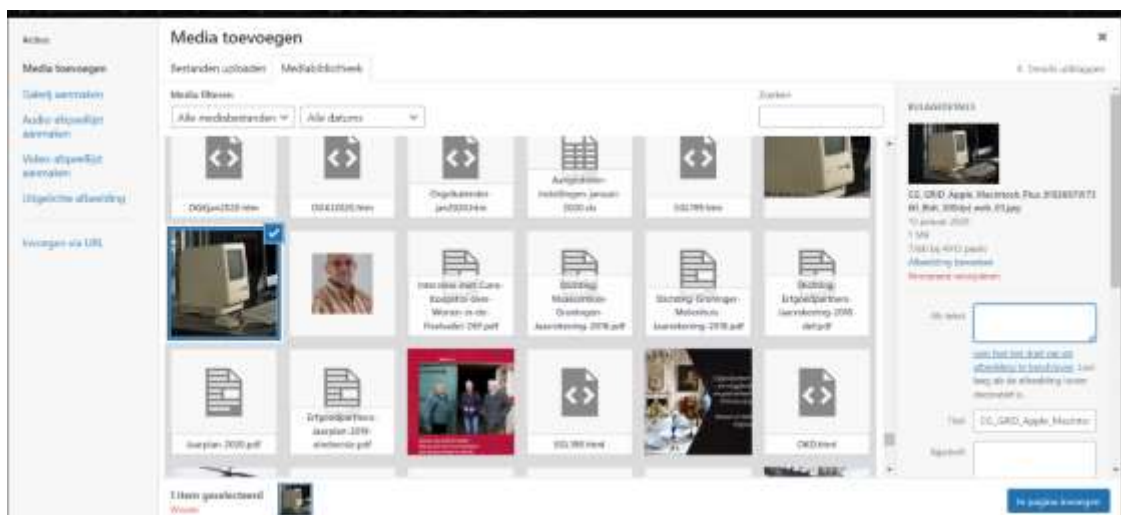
Acties

Media toevoegen

Galerij aanmaken

Audio-afspeellijst aanmaken

Video-afspeellijst aanmaken

Uitgelichte afbeelding

Invoegen via URL

Media toevoegen

Bestanden uploaden

Mediabibliotheek

Media filteren

Alle mediabestanden

Alle datums

Zoeken

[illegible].htm

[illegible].htm

Orgelkalender-jan2020.htm

Autgebeiden-instellingen-januari-2020.xls

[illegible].htm

Interview-met-Cure-Kokpitter-Gem-Wonen-in-de-Postwolari-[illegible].pdf

Stichting-Molenkelder-Groningen-Jaarverslag-2018.pdf

Stichting-Groningen-Molenhuis-Jaarverslag-2018.pdf

Stichting-Erfgoedpartners-Jaarverslag-2018-def.pdf

Jaarplan-2020.pdf

Erfgoedpartners-Jaarplan-2019-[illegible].pdf

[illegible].html

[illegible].html

BIJLAGEDETAILS

CC_GRID_Apple_Macintosh_Plus_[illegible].jpg

10 januari 2020

1 MB

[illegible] pixels

Afbeelding bewerken

Permanent verwijderen

Alt-tekst

Leer hoe het doel van de afbeelding te beschrijven. Laat leeg als de afbeelding louter decoratief is.

Titel

CC_GRID_Apple_Macinto

Bijschrift

1 item geselecteerd

Wissen

In pagina invoegen